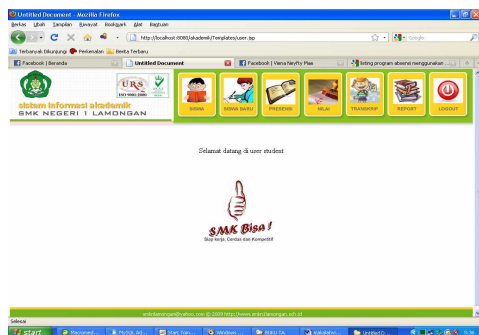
Untitled Document - Mozilla Firefox

Berkas Ubah Tampilan Riwayat Markah Alat Bantuan

http://localhost:8080/akademik/Templates/user.jsp

Google

Terbanyak Dikunjungi Perkenalan Berita Terbaru

Facebook | Beranda

Untitled Document

Facebook | Vana Neyfty Piaa

listing program absensi menggunakan ...

URS ISO 9001:2008

sistem informasi akademik

SMK NEGERI 1 LAMONGAN

SISWA

SISWA BARU

PRESENSI

NILAI

TRANSKRIP

REPORT

LOGOUT

Selamat datang di user student

SMK Bisa!

Siap kerja, Cerdas dan Kompetitif

smkn1lamongan@yahoo.com @ 2009 http://www.smkn1lamongan.sch.id

Selesai

start

Macromed...

MySQL Ad...

Start Tom...

Windows ...

BUKU TA

instalsiHo...

Untitled D...

5:36